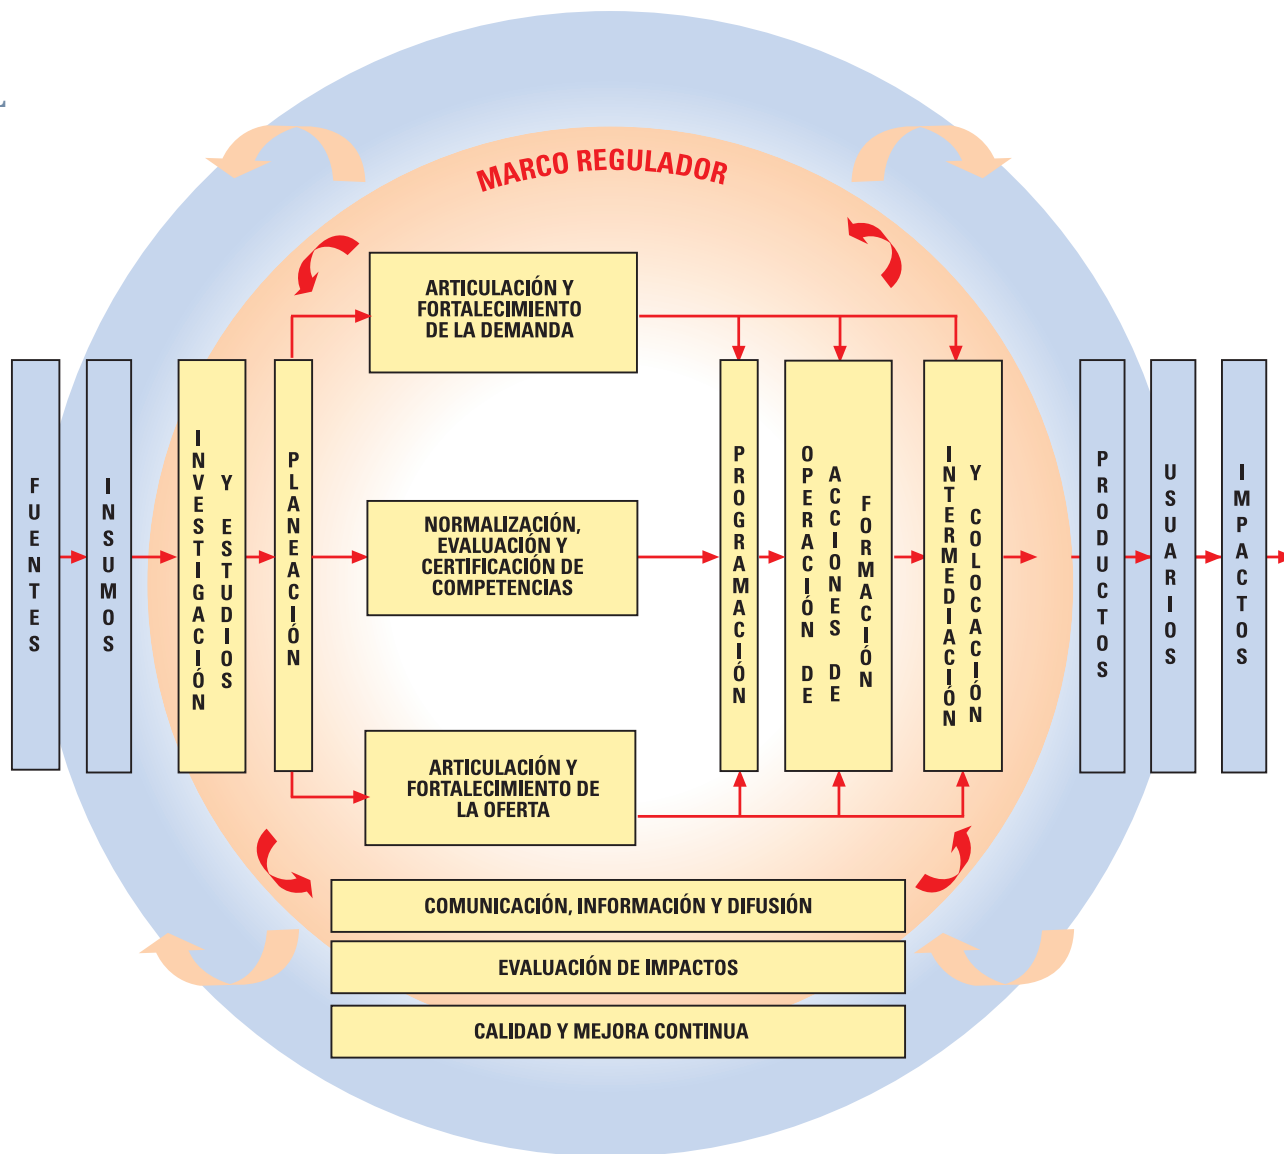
MARCO REGULADOR

FUENTES

INSUMOS

INVESTIGACIÓN Y ESTUDIOS

PLANEACIÓN

ARTICULACIÓN Y FORTALECIMIENTO DE LA DEMANDA

NORMALIZACIÓN, EVALUACIÓN Y CERTIFICACIÓN DE COMPETENCIAS

ARTICULACIÓN Y FORTALECIMIENTO DE LA OFERTA

PROGRAMACIÓN

OPERACIÓN DE ACCIONES DE FORMACIÓN

INTERMEDIACIÓN Y COLOCACIÓN

PRODUCTOS

USUARIOS

IMPACTOS

COMUNICACIÓN, INFORMACIÓN Y DIFUSIÓN

EVALUACIÓN DE IMPACTOS

CALIDAD Y MEJORA CONTINUA